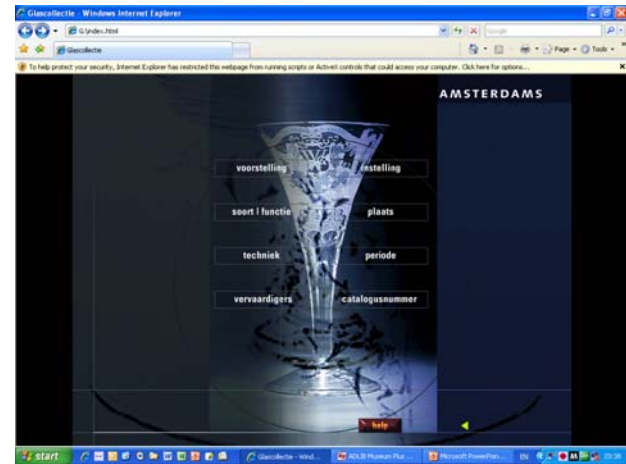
Glascollectie - Windows Internet Explorer

G:\index.html

Google

Glascollectie

Page • Tools •

To help protect your security, Internet Explorer has restricted this webpage from running scripts or ActiveX controls that could access your computer. Click here for options...

AMSTERDAMS

voorstelling

instelling

soort | functie

plaats

techniek

periode

vervaardigers

catalogusnummer

help

start

Glascollectie - Wind...

ADLIB Museum Plus ...

Microsoft PowerPoin...

EN

20:38